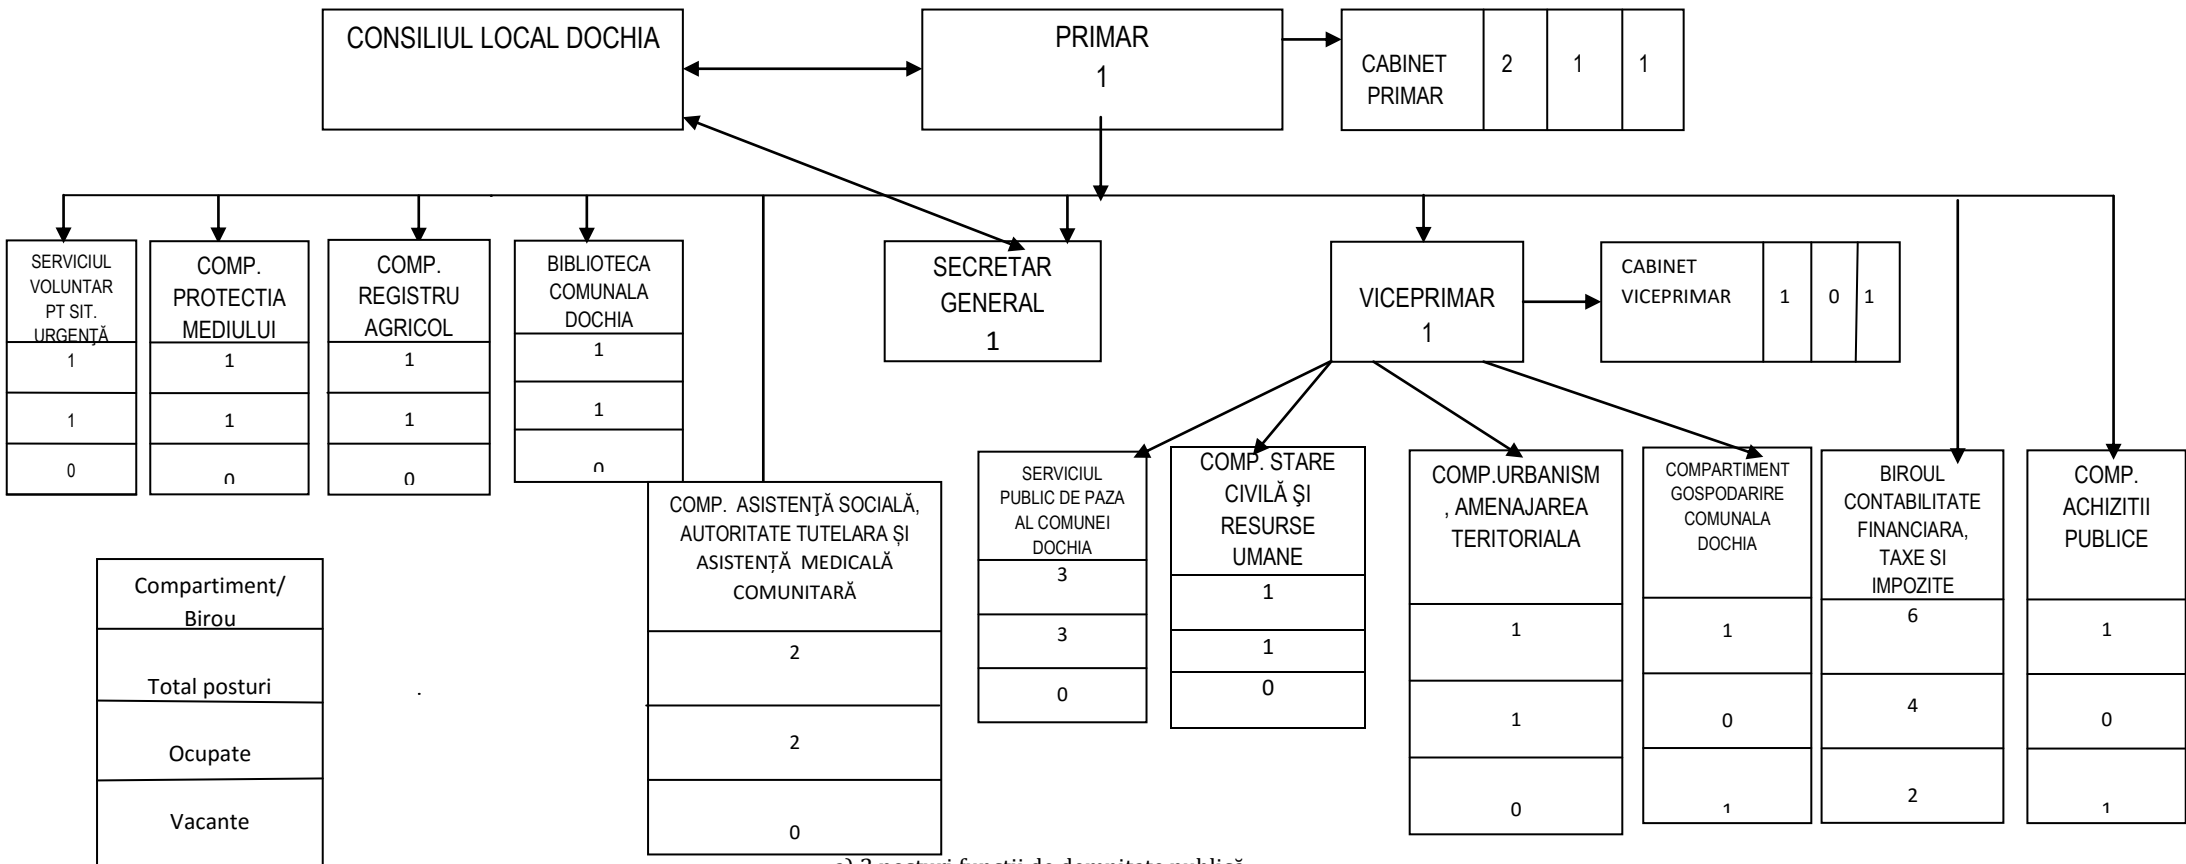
CONSILIUL LOCAL DOCHIA

PRIMAR
1

CABINET PRIMAR | 2 | 1 | 1

SERVICIUL VOLUNTAR PT SIT. URGENȚĂ
1
1
0

COMP. PROTECTIA MEDIULUI
1
1
0

COMP. REGISTRU AGRICOL
1
1
0

BIBLIOTECA COMUNALA DOCHIA
1
1
0

SECRETAR GENERAL
1

VICEPRIMAR
1

CABINET VICEPRIMAR | 1 | 0 | 1

COMP. ASISTENȚĂ SOCIALĂ, AUTORITATE TUTELARA ȘI ASISTENȚĂ MEDICALĂ COMUNITARĂ
2
2
0

SERVICIUL PUBLIC DE PAZA AL COMUNEI DOCHIA
3
3
0

COMP. STARE CIVILĂ ȘI RESURSE UMANE
1
1
0

COMP.URBANISM , AMENAJAREA TERITORIALA
1
1
0

COMPARTIMENT GOSPODARIRE COMUNALA DOCHIA
1
0
1

BIROUL CONTABILITATE FINANCIARA, TAXE SI IMPOZITE
6
4
2

COMP. ACHIZITII PUBLICE
1
0
1

Compartiment/ Birou
Total posturi
Ocupate
Vacante

.

a) 3 posturi funcții de demnitate publică